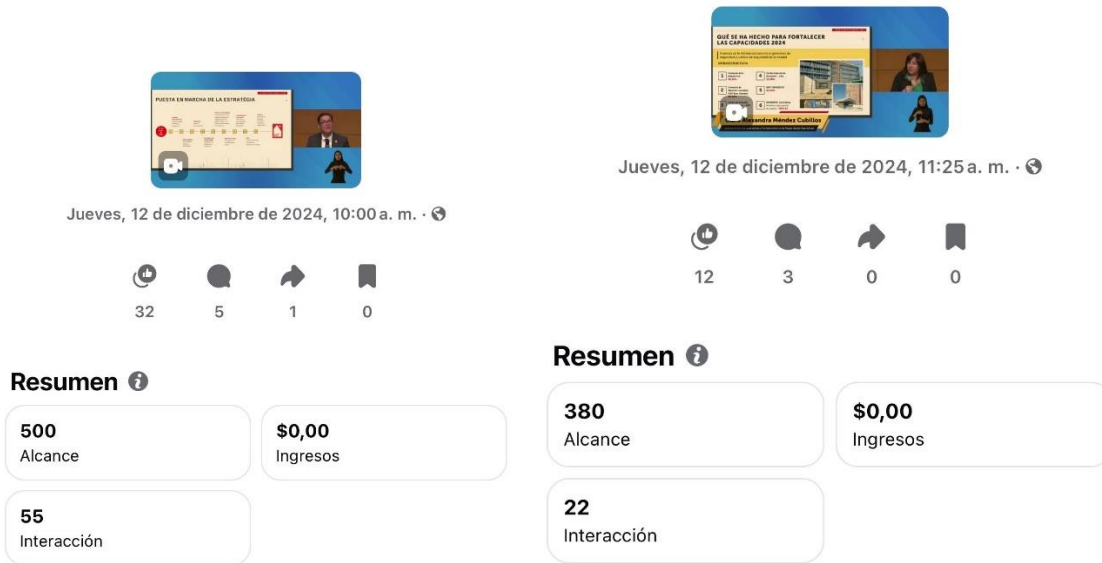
PUESTA EN MARCHA DE LA ESTRATEGIA

Jueves, 12 de diciembre de 2024, 10:00 a. m. ·

32 5 1 0

Resumen

500
Alcance

$0,00
Ingresos

55
Interacción

QUÉ SE HA HECHO PARA FORTALECER LAS CAPACIDADES 2024

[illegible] Alejandra Méndez Cubillos

Jueves, 12 de diciembre de 2024, 11:25 a. m. ·

12 3 0 0

Resumen

380
Alcance

$0,00
Ingresos

22
Interacción